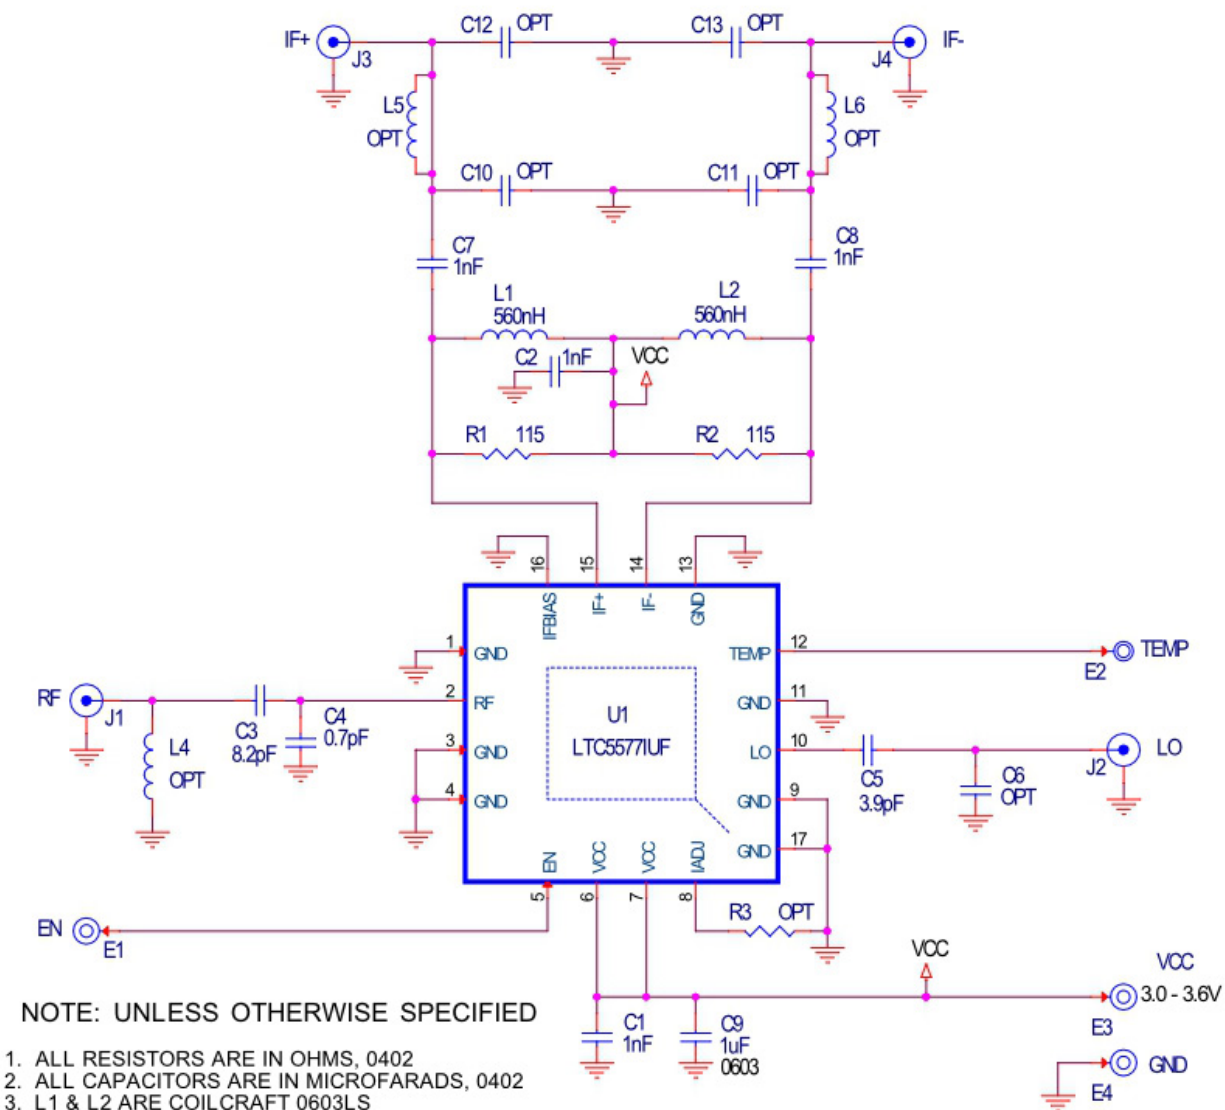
IF+ J3 C12 OPT C13 OPT J4 IF-

L5 OPT L6 OPT

C10 OPT C11 OPT

C7 1nF C8 1nF

L1 560nH L2 560nH

C2 1nF VCC

R1 115 R2 115

16 15 14 13

IFBIAS IF+ IF- GND

1 GND TEMP 12 TEMP E2

RF J1 2 RF GND 11

L4 OPT C3 8.2pF C4 0.7pF 3 GND U1 LTC5577IUF LO 10 C5 3.9pF C6 OPT J2 LO

4 GND GND 9

GND 17

EN VCC VCC IADJ

5 6 7 8 R3 OPT

EN E1

VCC

VCC 3.0 - 3.6V E3

NOTE: UNLESS OTHERWISE SPECIFIED

C1 1nF C9 1uF 0603

GND E4

1. ALL RESISTORS ARE IN OHMS, 0402
2. ALL CAPACITORS ARE IN MICROFARADS, 0402
3. L1 & L2 ARE COILCRAFT 0603LS